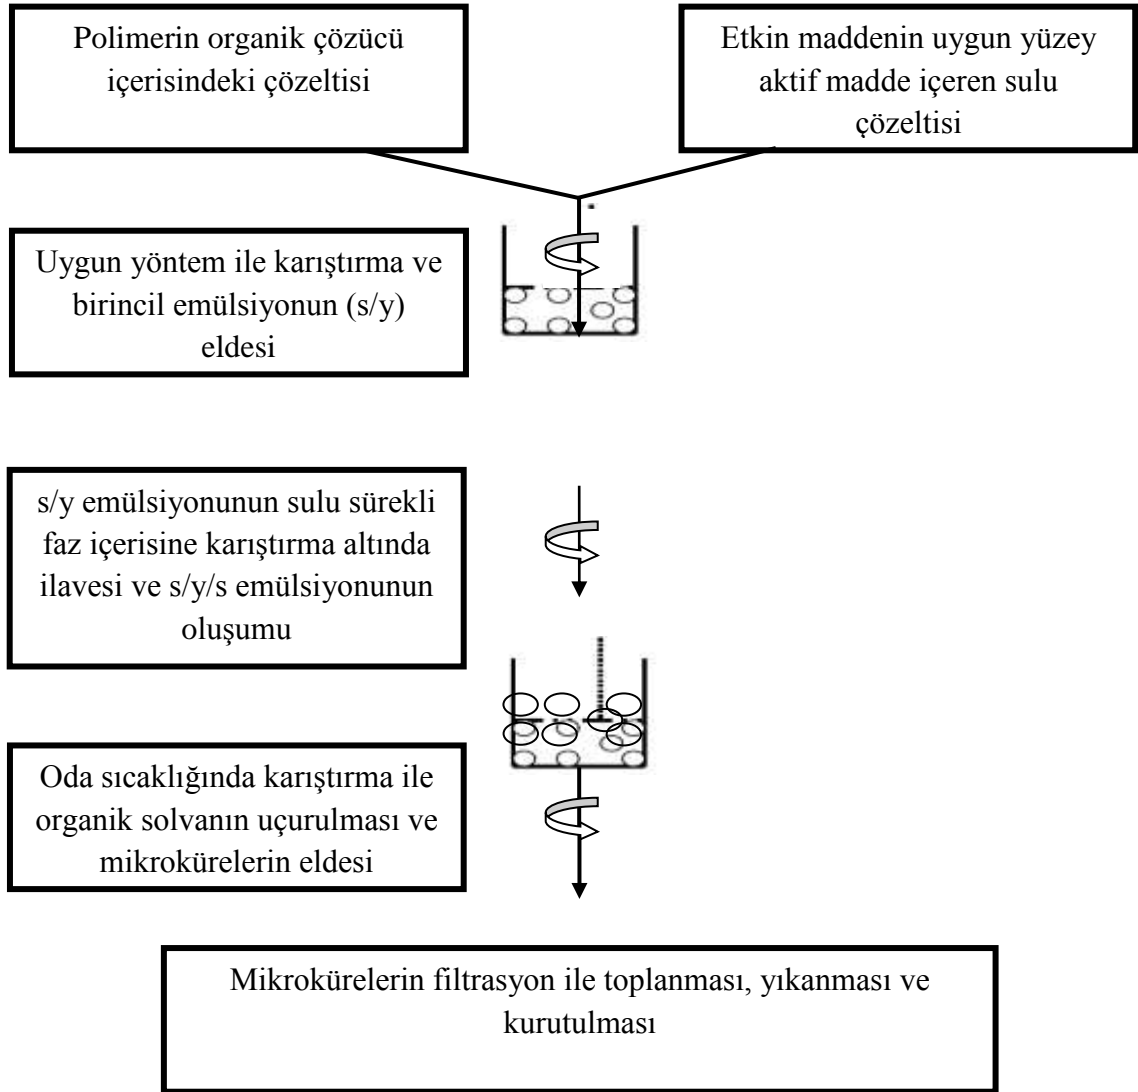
Polimerin organik çözücü içerisindeki çözeltisi

Etkin maddenin uygun yüzey aktif madde içeren sulu çözeltisi

Uygun yöntem ile karıştırma ve birincil emülsiyonun (s/y) eldesi

s/y emülsiyonunun sulu sürekli faz içerisine karıştırma altında ilavesi ve s/y/s emülsiyonunun oluşumu

Oda sıcaklığında karıştırma ile organik solvanın uçurulması ve mikrokürelerin eldesi

Mikrokürelerin filtrasyon ile toplanması, yıkanması ve kurutulması